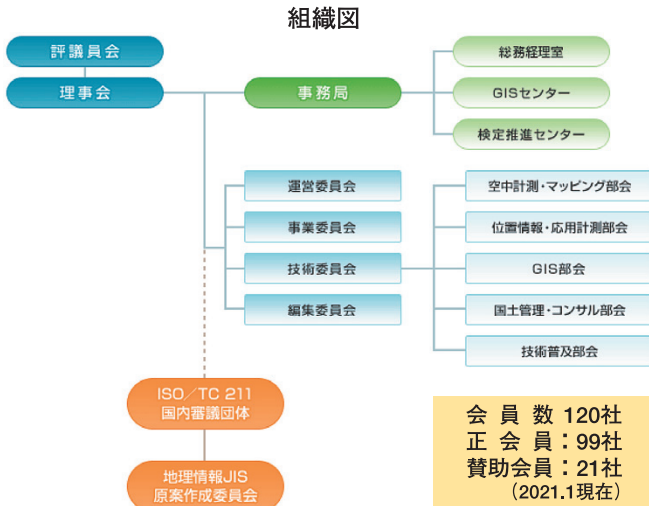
組織図

評議員会

理事会

事務局

総務経理室

GISセンター

検定推進センター

運営委員会

事業委員会

技術委員会

編集委員会

空中計測・マッピング部会

位置情報・応用計測部会

GIS部会

国土管理・コンサル部会

技術普及部会

ISO/TC 211
国内審議団体

地理情報JIS
原案作成委員会

会 員 数 120社
正 会 員:99社
賛助会員:21社
(2021.1現在)